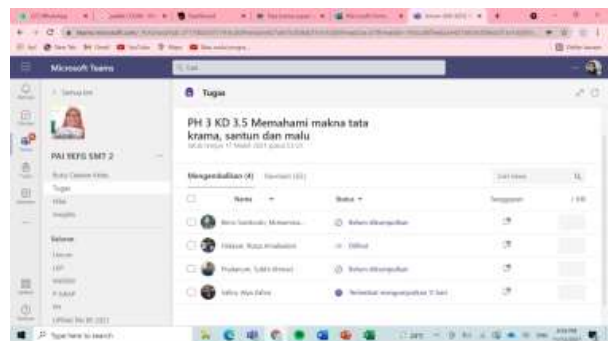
Microsoft Teams

< Semua tim

PAI 9EFG SMT 2

Tugas

PH 3 KD 3.5 Memahami makna tata krama, santun dan malu

Mengembalikan (4)

Nama

Status

Belum dikumpulkan

Dilihat

Belum dikumpulkan

Terlambat mengumpulkan

Type here to search